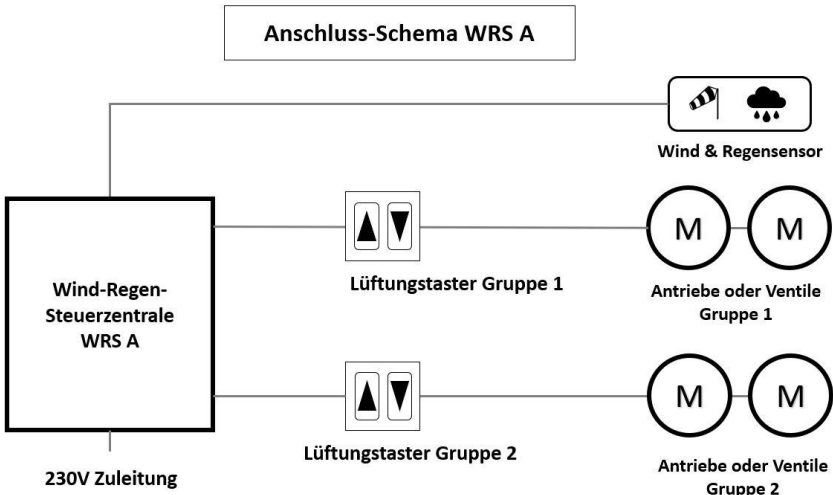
Anschluss-Schema WRS A

Wind & Regensensor

Wind-Regen-Steuerzentrale WRS A

Lüftungstaster Gruppe 1

M M

Antriebe oder Ventile Gruppe 1

Lüftungstaster Gruppe 2

M M

Antriebe oder Ventile Gruppe 2

230V Zuleitung